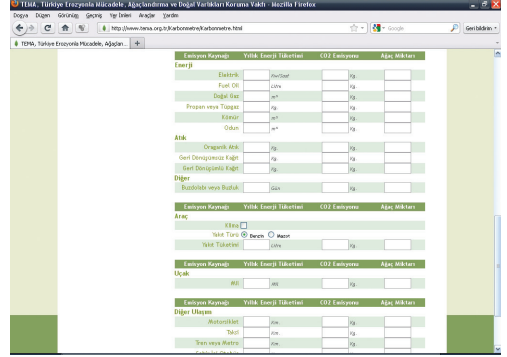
TEMA, Türkiye Erozyonla Mücadele, Ağaçlandırma ve Doğal Varlıkları Koruma Vakfı - Mozilla Firefox

Dosya Düzen Görünüm Geçmiş Yer İmleri Araçlar Yardım

http://www.tema.org.tr/Karbonmetre/Karbonmetre.html

Google

Geri bildirim

TEMA, Türkiye Erozyonla Mücadele, Ağaçlan...

| Emisyon Kaynağı | Yıllık Enerji Tüketimi | CO2 Emisyonu | Ağaç Miktarı |
|---|---|---|---|
| **Enerji** | | | |
| Elektrik | Kw/Saat | Kg. | |
| Fuel Oil | Litre | Kg. | |
| Doğal Gaz | $m^3$ | Kg. | |
| Propan veya Tüpgaz | Kg. | Kg. | |
| Kömür | $m^3$ | Kg. | |
| Odun | $m^3$ | Kg. | |
| **Atık** | | | |
| Organik Atık | Kg. | Kg. | |
| Geri Dönüşümsüz Kağıt | Kg. | Kg. | |
| Geri Dönüşümlü Kağıt | Kg. | Kg. | |
| **Diğer** | | | |
| Buzdolabı veya Buzluk | Gün | Kg. | |

| Emisyon Kaynağı | Yıllık Enerji Tüketimi | CO2 Emisyonu | Ağaç Miktarı |
|---|---|---|---|
| **Araç** | | | |
| Klima | | | |
| Yakıt Türü | Benzin Mazot | | |
| Yakıt Tüketimi | Litre | Kg. | |

| Emisyon Kaynağı | Yıllık Enerji Tüketimi | CO2 Emisyonu | Ağaç Miktarı |
|---|---|---|---|
| **Uçak** | | | |
| Mil | Mil | Kg. | |

| Emisyon Kaynağı | Yıllık Enerji Tüketimi | CO2 Emisyonu | Ağaç Miktarı |
|---|---|---|---|
| **Diğer Ulaşım** | | | |
| Motosiklet | Km. | Kg. | |
| Taksi | Km. | Kg. | |
| Tren veya Metro | Km. | Kg. | |
| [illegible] | | | |